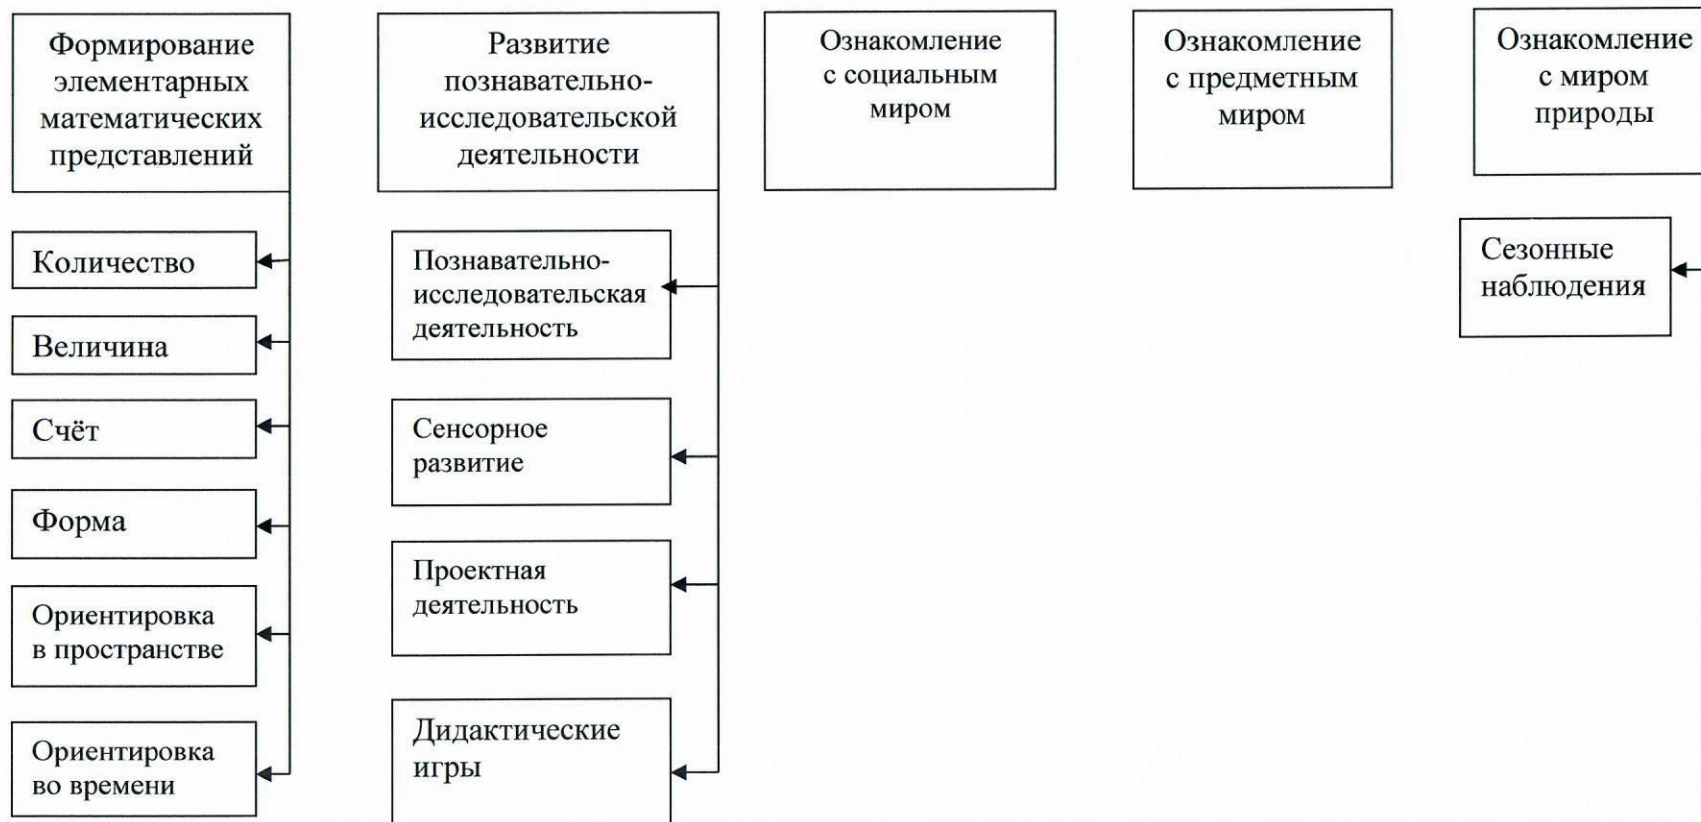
Формирование элементарных математических представлений

Количество

Величина

Счёт

Форма

Ориентировка в пространстве

Ориентировка во времени

Развитие познавательно-исследовательской деятельности

Познавательно-исследовательская деятельность

Сенсорное развитие

Проектная деятельность

Дидактические игры

Ознакомление с социальным миром

Ознакомление с предметным миром

Ознакомление с миром природы

Сезонные наблюдения